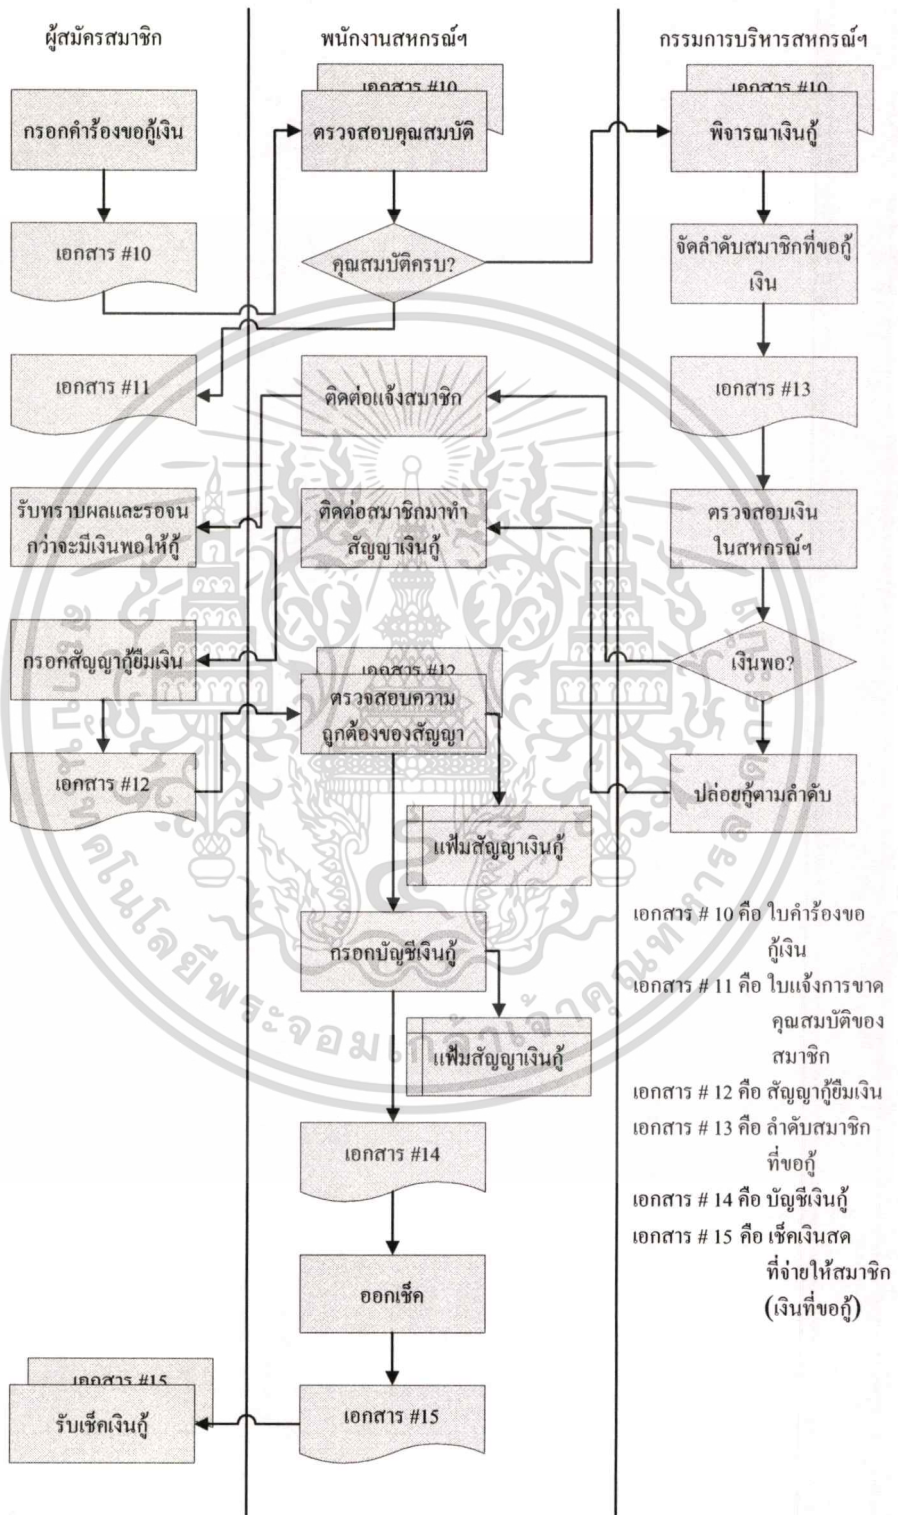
ผู้สมัครสมาชิก

พนักงานสหกรณ์ฯ

กรรมการบริหารสหกรณ์ฯ

กรอกคำร้องขอกู้เงิน

เอกสาร #10

ตรวจสอบคุณสมบัติ

เอกสาร #10

พิจารณาเงินกู้

เอกสาร #10

คุณสมบัติครบ?

จัดลำดับสมาชิกที่ขอกู้เงิน

เอกสาร #11

ติดต่อแจ้งสมาชิก

เอกสาร #13

รับทราบผลและรอจนกว่าจะมีเงินพอให้กู้

ติดต่อสมาชิกมาทำสัญญาเงินกู้

ตรวจสอบเงินในสหกรณ์ฯ

กรอกสัญญากู้ยืมเงิน

เอกสาร #12

เงินพอ?

ตรวจสอบความถูกต้องของสัญญา

เอกสาร #12

ปล่อยกู้ตามลำดับ

แฟ้มสัญญาเงินกู้

เอกสาร # 10 คือ ใบคำร้องขอกู้เงิน
เอกสาร # 11 คือ ใบแจ้งการขาดคุณสมบัติของสมาชิก
เอกสาร # 12 คือ สัญญากู้ยืมเงิน
เอกสาร # 13 คือ ลำดับสมาชิกที่ขอกู้
เอกสาร # 14 คือ บัญชีเงินกู้
เอกสาร # 15 คือ เช็คเงินสดที่จ่ายให้สมาชิก (เงินที่ขอกู้)

กรอกบัญชีเงินกู้

แฟ้มสัญญาเงินกู้

เอกสาร #14

ออกเช็ค

เอกสาร #15

รับเช็คเงินกู้

เอกสาร #15